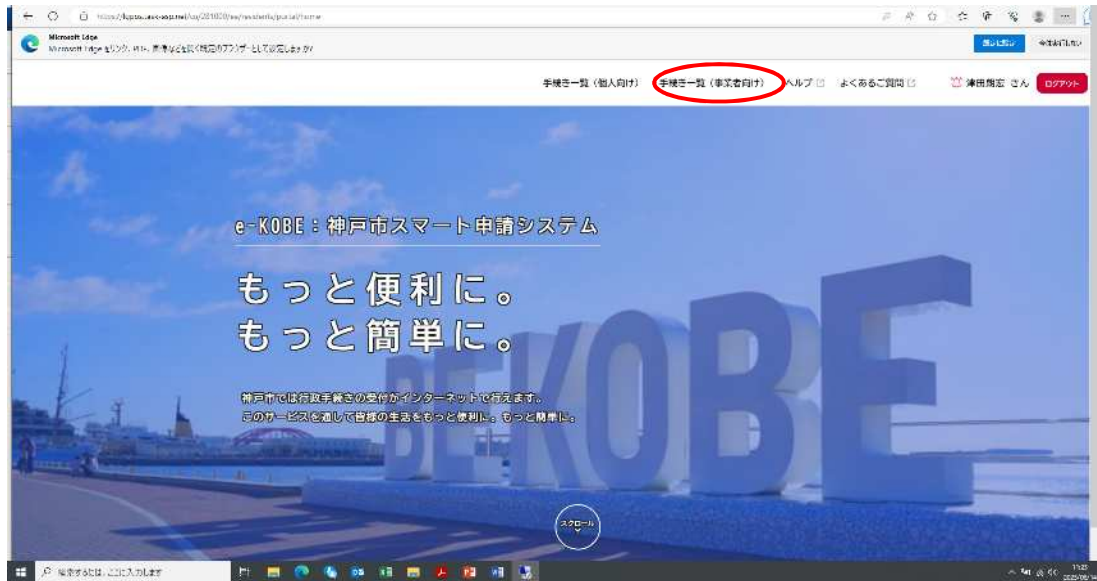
https://lgpos.task-asp.net/cu/281000/ea/residents/portal/home

Microsoft Edge
Microsoft Edge をリンク、PDF、検索などを開く既定のブラウザーとして設定しますか?

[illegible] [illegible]

手続き一覧（個人向け）　手続き一覧（事業者向け）　ヘルプ　よくあるご質問　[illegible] さん　ログアウト

e-KOBE：神戸市スマート申請システム

もっと便利に。
もっと簡単に。

神戸市では行政手続きの受付がインターネットで行えます。
このサービスを通して皆様の生活をもっと便利に。もっと簡単に。

BE KOBE

スクロール

検索するには、ここに入力します

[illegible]